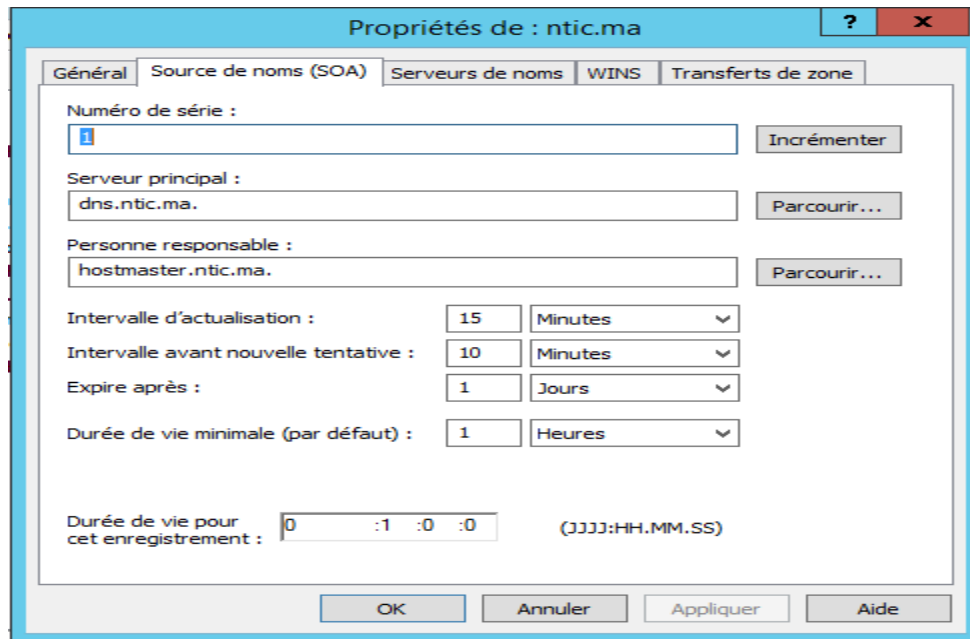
Propriétés de : ntic.ma

?

x

Général | Source de noms (SOA) | Serveurs de noms | WINS | Transferts de zone

Numéro de série :

1

Incrémenter

Serveur principal :

dns.ntic.ma.

Parcourir...

Personne responsable :

hostmaster.ntic.ma.

Parcourir...

Intervalle d'actualisation : 15 Minutes

Intervalle avant nouvelle tentative : 10 Minutes

Expire après : 1 Jours

Durée de vie minimale (par défaut) : 1 Heures

Durée de vie pour cet enregistrement : 0 :1 :0 :0 (JJJJ:HH.MM.SS)

OK | Annuler | Appliquer | Aide